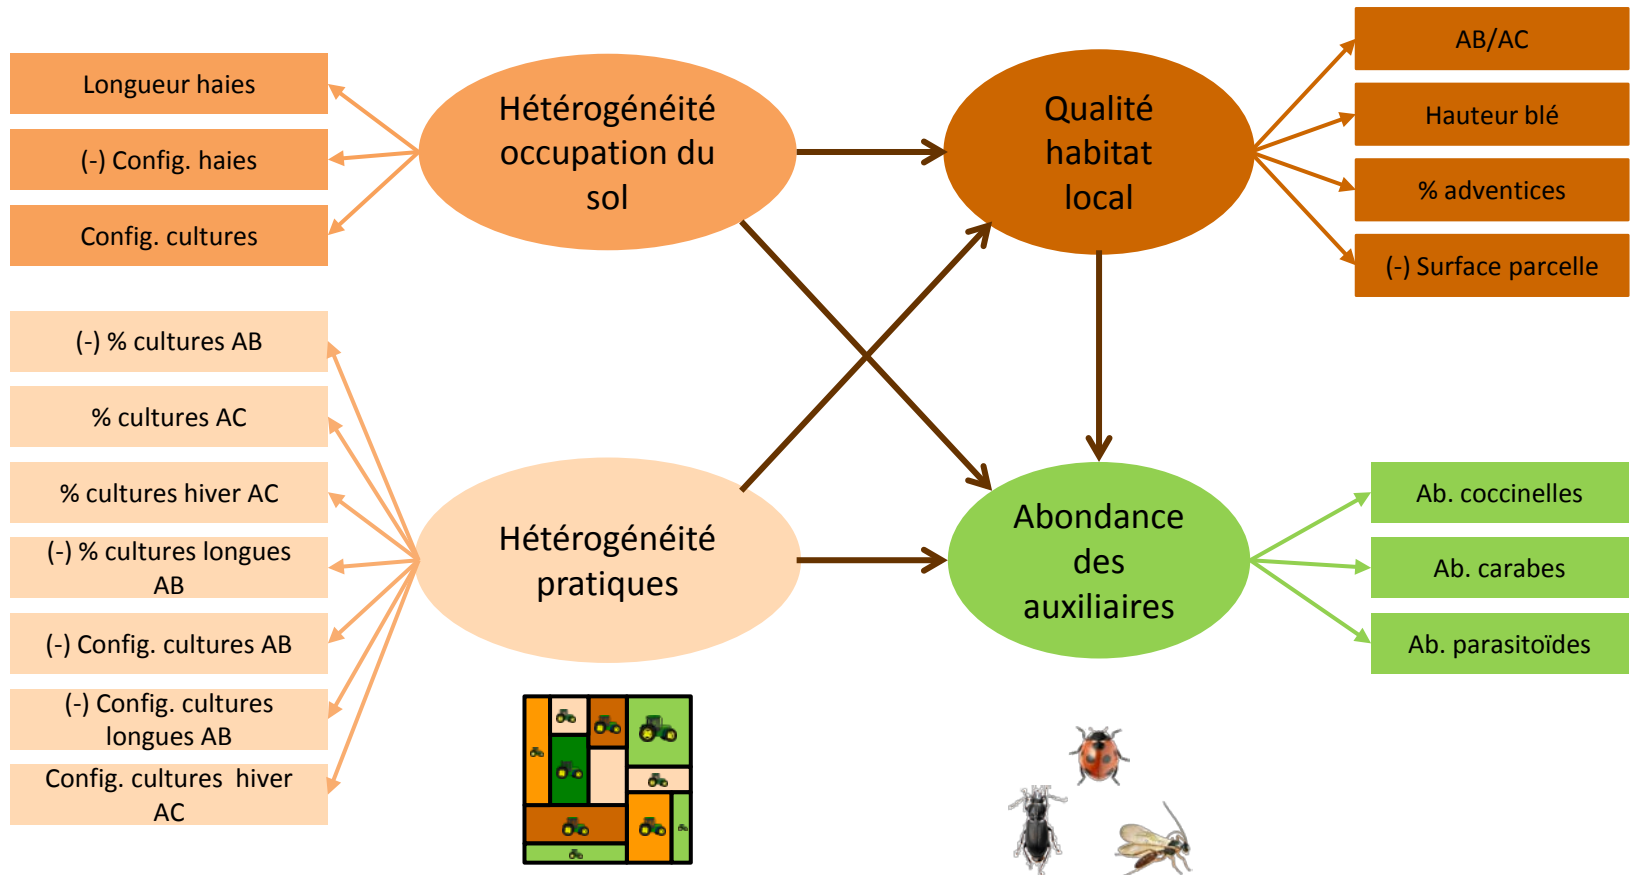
Longueur haies

(-) Config. haies

Config. cultures

Hétérogénéité occupation du sol

Qualité habitat local

AB/AC

Hauteur blé

% adventices

(-) Surface parcelle

(-) % cultures AB

% cultures AC

% cultures hiver AC

(-) % cultures longues AB

(-) Config. cultures AB

(-) Config. cultures longues AB

Config. cultures hiver AC

Hétérogénéité pratiques

Abondance des auxiliaires

Ab. coccinelles

Ab. carabes

Ab. parasitoïdes